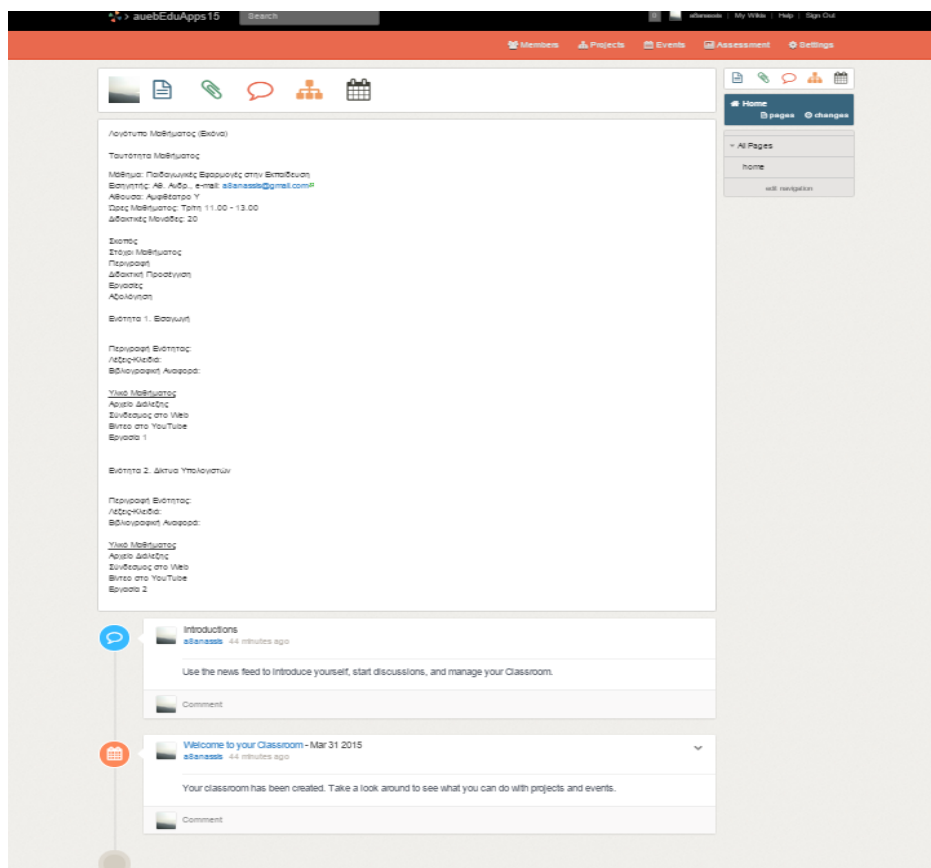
auebEduApps15 Search

a8anassis | My Wikis | Help | Sign Out

Members Projects Events Assessment Settings

Λογότυπο Μαθήματος (Εικόνα)

Ταυτότητα Μαθήματος

Μάθημα: Παιδαγωγικές Εφαρμογές στην Εκπαίδευση
Εισηγητής: Αθ. Αιδρ., e-mail: a8anassis@gmail.com
Αίθουσα: Αμφιθέατρο Υ
Ώρες Μαθήματος: Τρίτη 11.00 - 13.00
Διδακτικές Μονάδες: 20

Σκοπός
Στόχοι Μαθήματος
Περιγραφή
Διδακτική Προσέγγιση
Εργασίες
Αξιολόγηση

Ενότητα 1. Εισαγωγή

Περιγραφή Ενότητας:
Λέξεις-Κλειδιά:
Βιβλιογραφική Αναφορά:

Υλικό Μαθήματος
Αρχείο Διάλεξης
Σύνδεσμος στο Web
Βίντεο στο YouTube
Εργασία 1

Ενότητα 2. Δίκτυα Υπολογιστών

Περιγραφή Ενότητας:
Λέξεις-Κλειδιά:
Βιβλιογραφική Αναφορά:

Υλικό Μαθήματος
Αρχείο Διάλεξης
Σύνδεσμος στο Web
Βίντεο στο YouTube
Εργασία 2

Introductions
a8anassis 44 minutes ago

Use the news feed to introduce yourself, start discussions, and manage your Classroom.

Comment

Welcome to your Classroom - Mar 31 2015
a8anassis 44 minutes ago

Your classroom has been created. Take a look around to see what you can do with projects and events.

Comment

Home
pages changes

All Pages
home
edit navigation